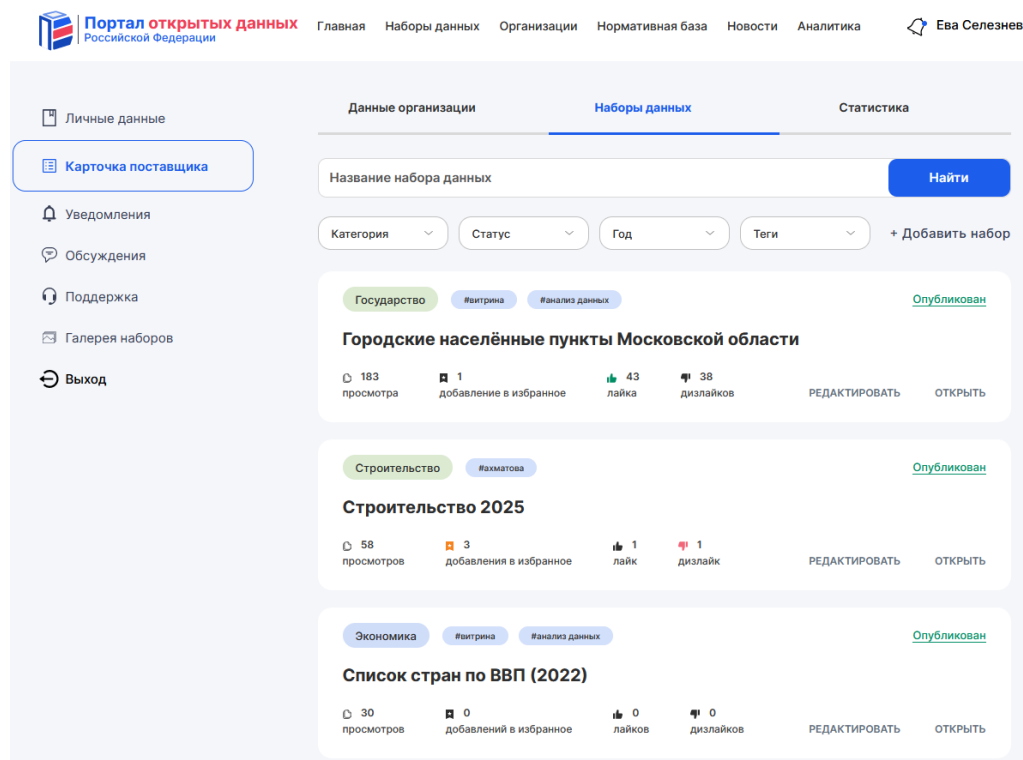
Портал открытых данных
Российской Федерации

Главная Наборы данных Организации Нормативная база Новости Аналитика

Ева Селезнев

Личные данные
Карточка поставщика
Уведомления
Обсуждения
Поддержка
Галерея наборов
Выход

Данные организации Наборы данных Статистика

Название набора данных
Найти

Категория Статус Год Теги + Добавить набор

Государство #витрина #анализ данных
Опубликован
Городские населённые пункты Московской области
183 просмотра
1 добавление в избранное
43 лайка
38 дизлайков
РЕДАКТИРОВАТЬ ОТКРЫТЬ

Строительство #ахматова
Опубликован
Строительство 2025
58 просмотров
3 добавления в избранное
1 лайк
1 дизлайк
РЕДАКТИРОВАТЬ ОТКРЫТЬ

Экономика #витрина #анализ данных
Опубликован
Список стран по ВВП (2022)
30 просмотров
0 добавлений в избранное
0 лайков
0 дизлайков
РЕДАКТИРОВАТЬ ОТКРЫТЬ